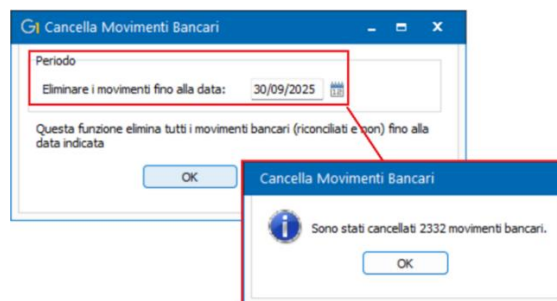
Cancella Movimenti Bancari

Periodo

Eliminare i movimenti fino alla data: 30/09/2025

Questa funzione elimina tutti i movimenti bancari (riconciliati e non) fino alla data indicata

OK

Cancella Movimenti Bancari

Sono stati cancellati 2332 movimenti bancari.

OK